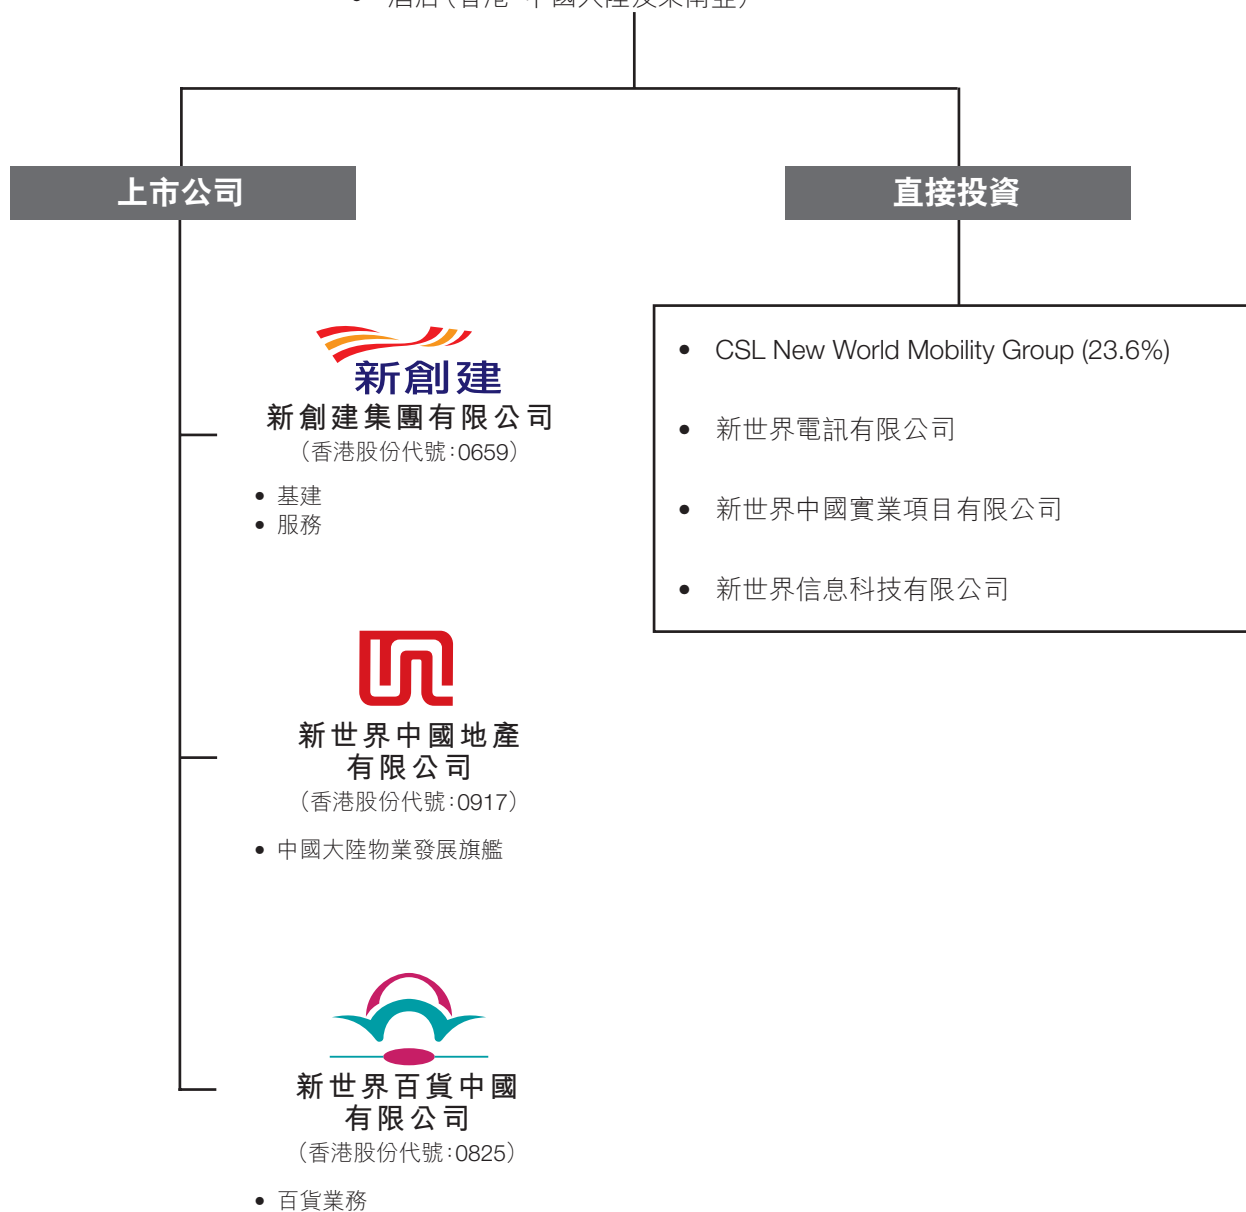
• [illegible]

上市公司

直接投資

新創建
新創建集團有限公司
(香港股份代號:0659)

• 基建
• 服務

新世界中國地產有限公司
(香港股份代號:0917)

• 中國大陸物業發展旗艦

新世界百貨中國有限公司
(香港股份代號:0825)

• 百貨業務

• CSL New World Mobility Group (23.6%)
• 新世界電訊有限公司
• 新世界中國實業項目有限公司
• 新世界信息科技有限公司